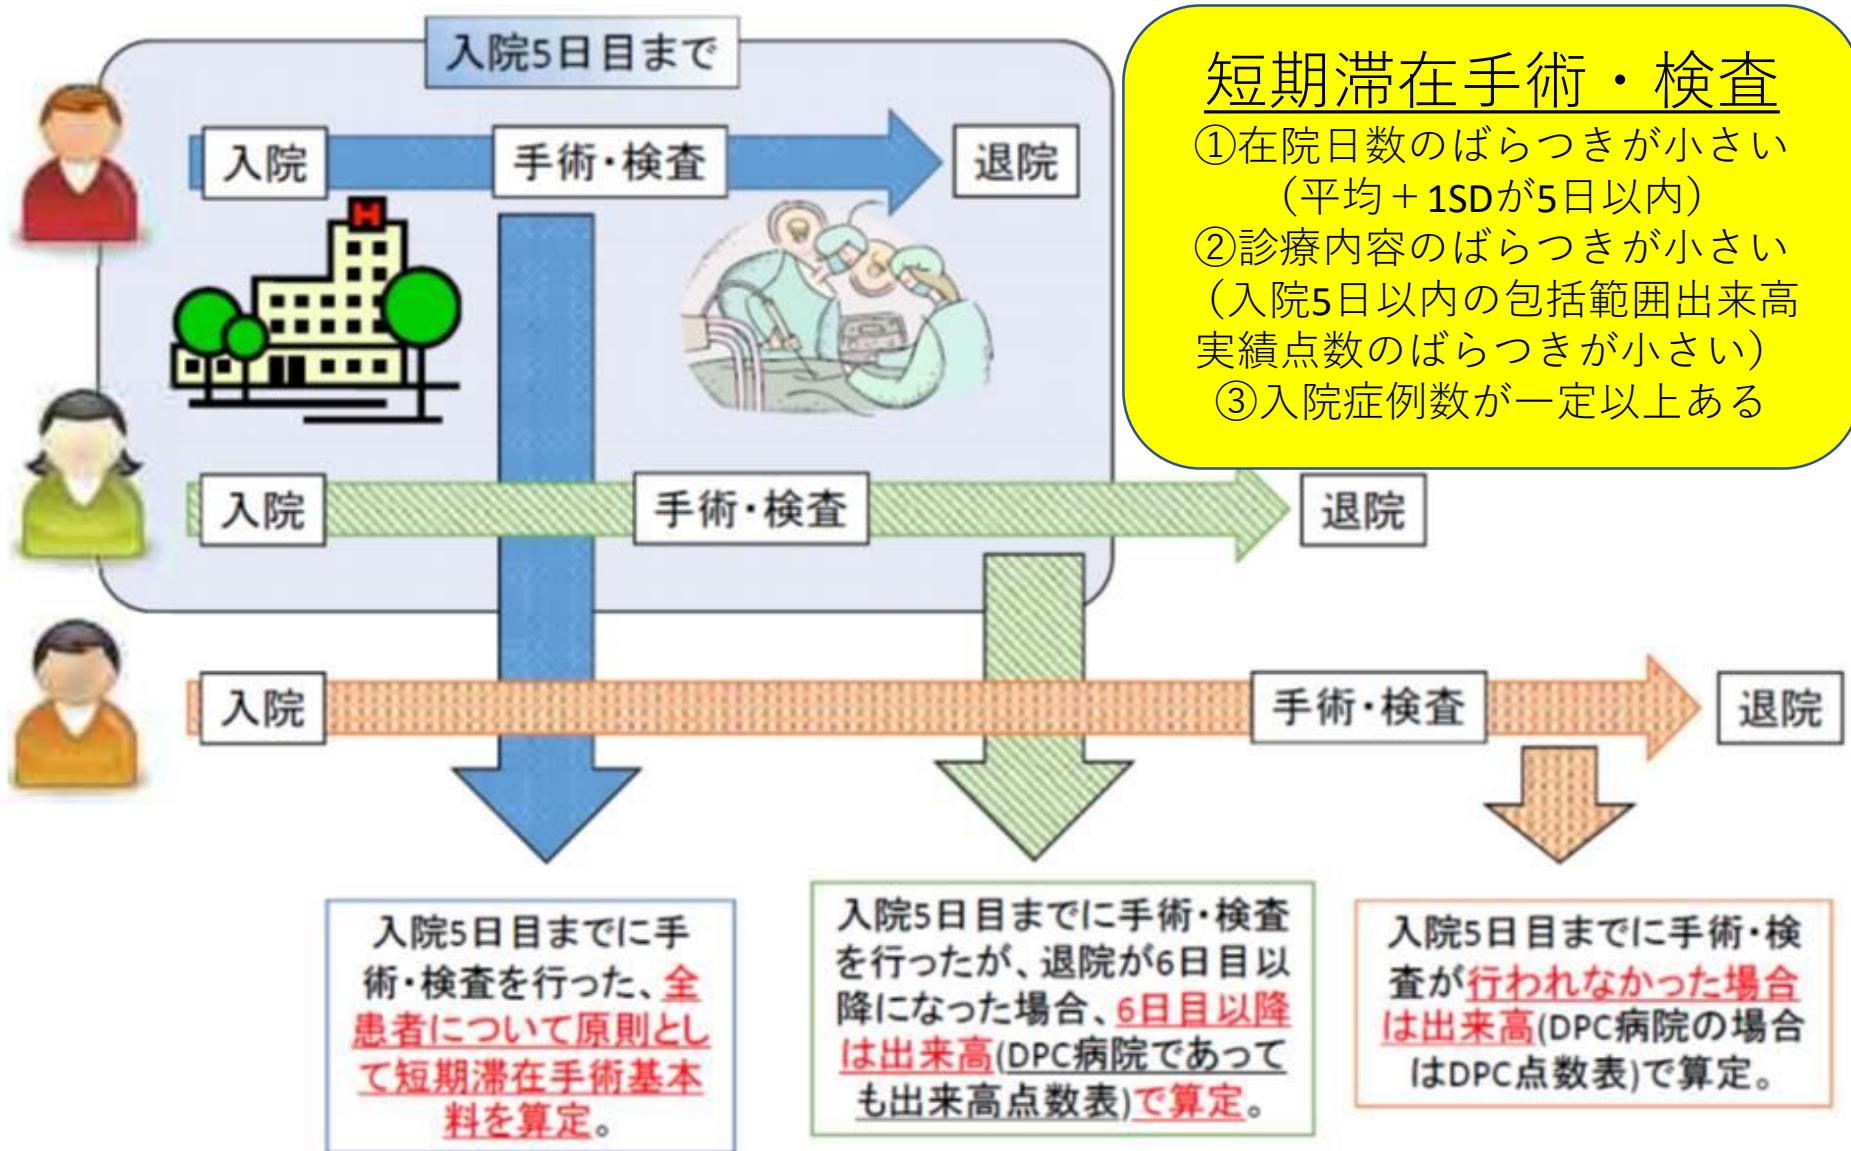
入院5日目まで

短期滞在手術・検査
①在院日数のばらつきが小さい
（平均＋1SDが5日以内）
②診療内容のばらつきが小さい
（入院5日以内の包括範囲出来高実績点数のばらつきが小さい）
③入院症例数が一定以上ある

入院
手術・検査
退院

H

入院
手術・検査
退院

入院
手術・検査
退院

入院5日目までに手術・検査を行った、全患者について原則として短期滞在手術基本料を算定。

入院5日目までに手術・検査を行ったが、退院が6日目以降になった場合、6日目以降は出来高(DPC病院であっても出来高点数表)で算定。

入院5日目までに手術・検査が行われなかった場合は出来高(DPC病院の場合はDPC点数表)で算定。